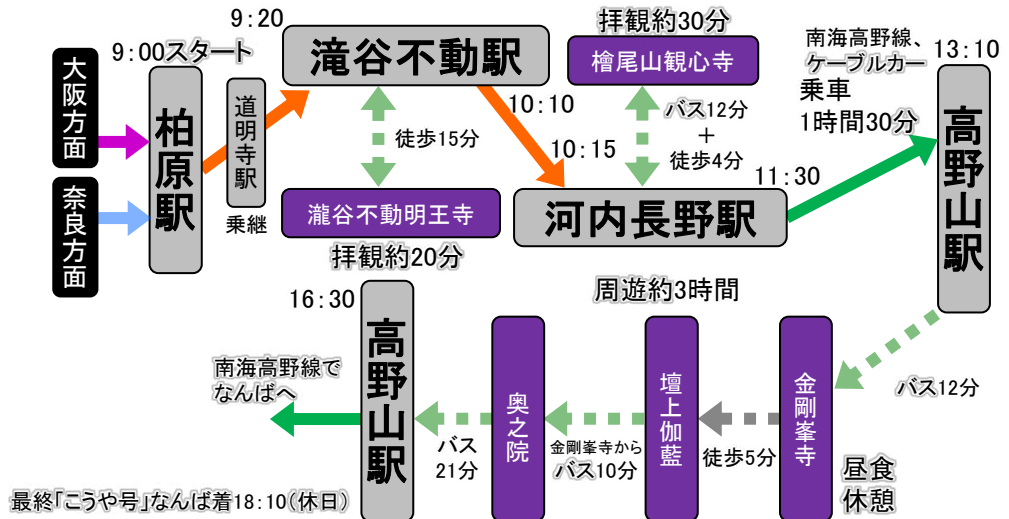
大阪方面

奈良方面

9:00スタート

柏原駅

道明寺駅

乗継

9:20

滝谷不動駅

徒歩15分

瀧谷不動明王寺

拝観約20分

10:10

10:15

拝観約30分

檜尾山観心寺

バス12分
+
徒歩4分

河内長野駅

11:30

南海高野線、ケーブルカー

13:10

乗車
1時間30分

高野山駅

周遊約3時間

バス12分

金剛峯寺

昼食
休憩

徒歩5分

壇上伽藍

金剛峯寺から
バス10分

奥之院

バス
21分

16:30

高野山駅

南海高野線で
なんばへ

最終「こうや号」なんば着18:10(休日)